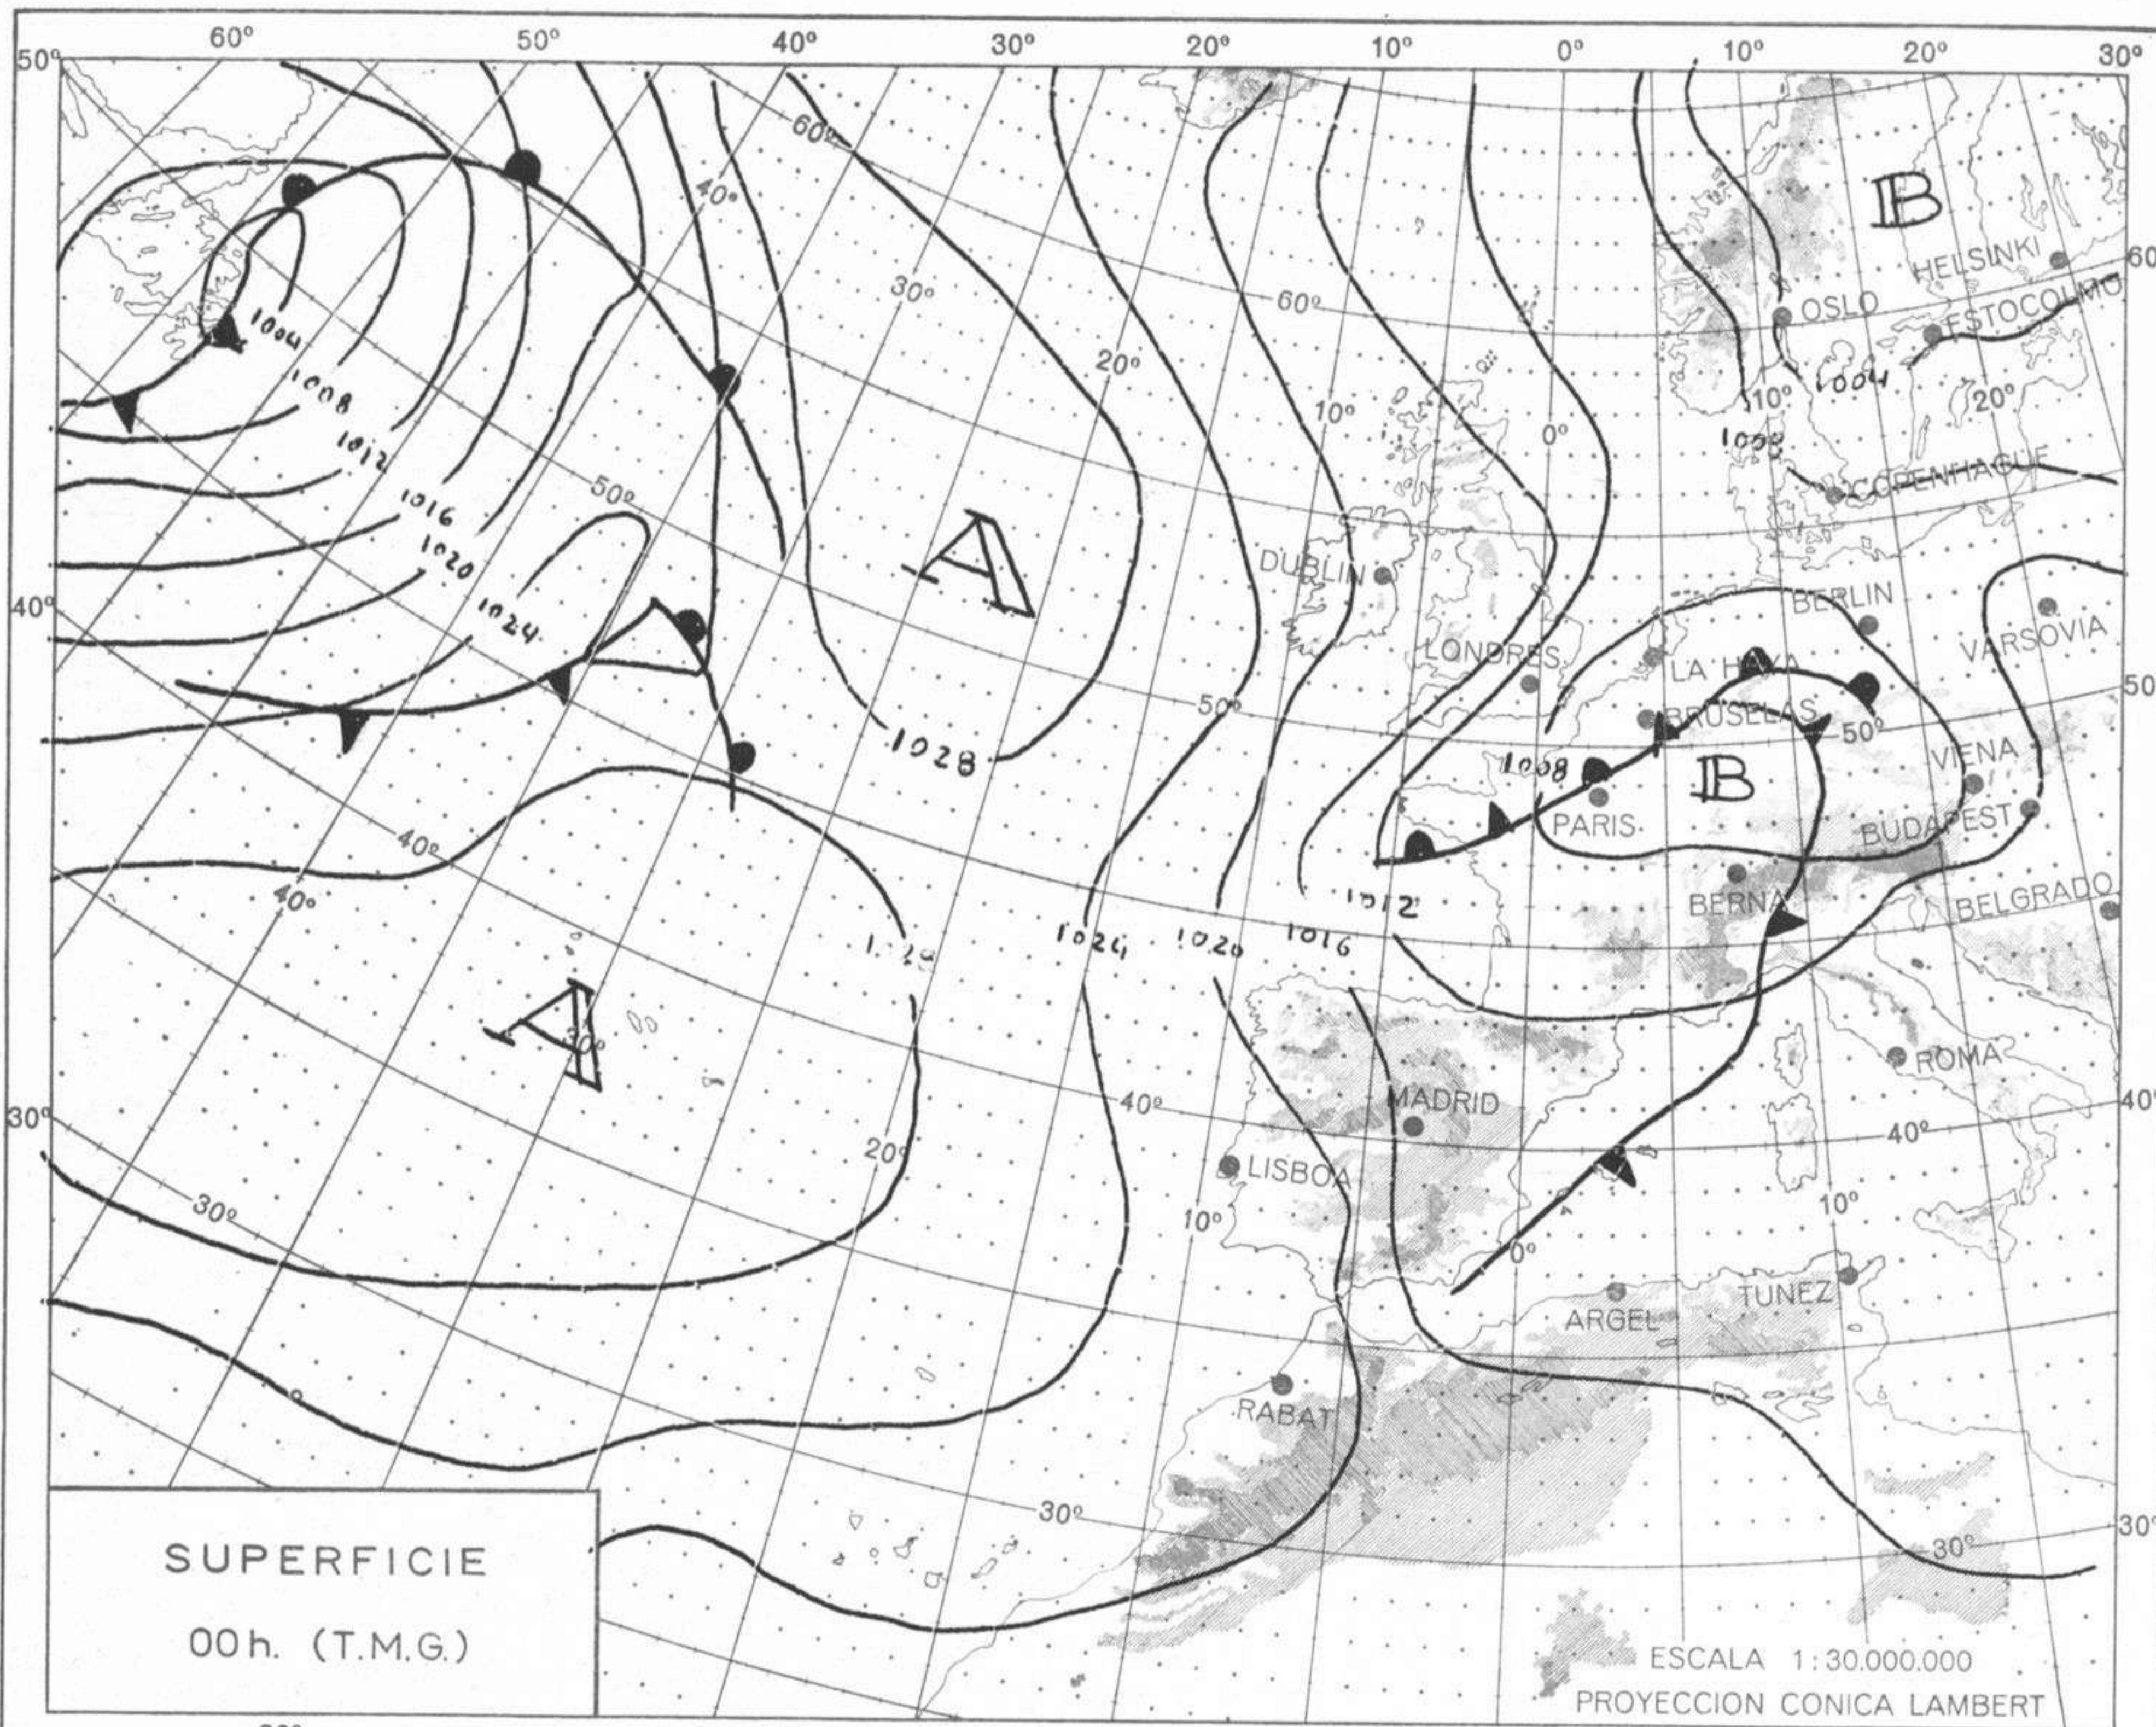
60º 50º 40º 30º 20º 10º 0º 10º 20º 30º

50º
60º
40º
30º
20º
10º
0º
60º
50º
40º
30º
20º
10º
0º
20º
40º
30º
20º
10º
50º
40º
30º
20º
10º
0º
60
50
40º
30º
40º
30º

1004
1008
1012
1016
1020
1024
1028
1028
1024
1020
1016
1012
1008
1008
1004

A
A
B
B

HELSINKI
OSLO
ESTOCOLMO
COPENHAGUE
DUBLIN
BERLIN
VARSOVIA
LONDRES
LA HAYA
BRUSELAS
PARIS
VIENA
BUDAPEST
BERNA
BELGRADO
ROMA
MADRID
LISBOA
ARGEL
TUNEZ
RABAT

SUPERFICIE
00h. (T.M.G.)

ESCALA 1: 30.000.000
PROYECCION CONICA LAMBERT